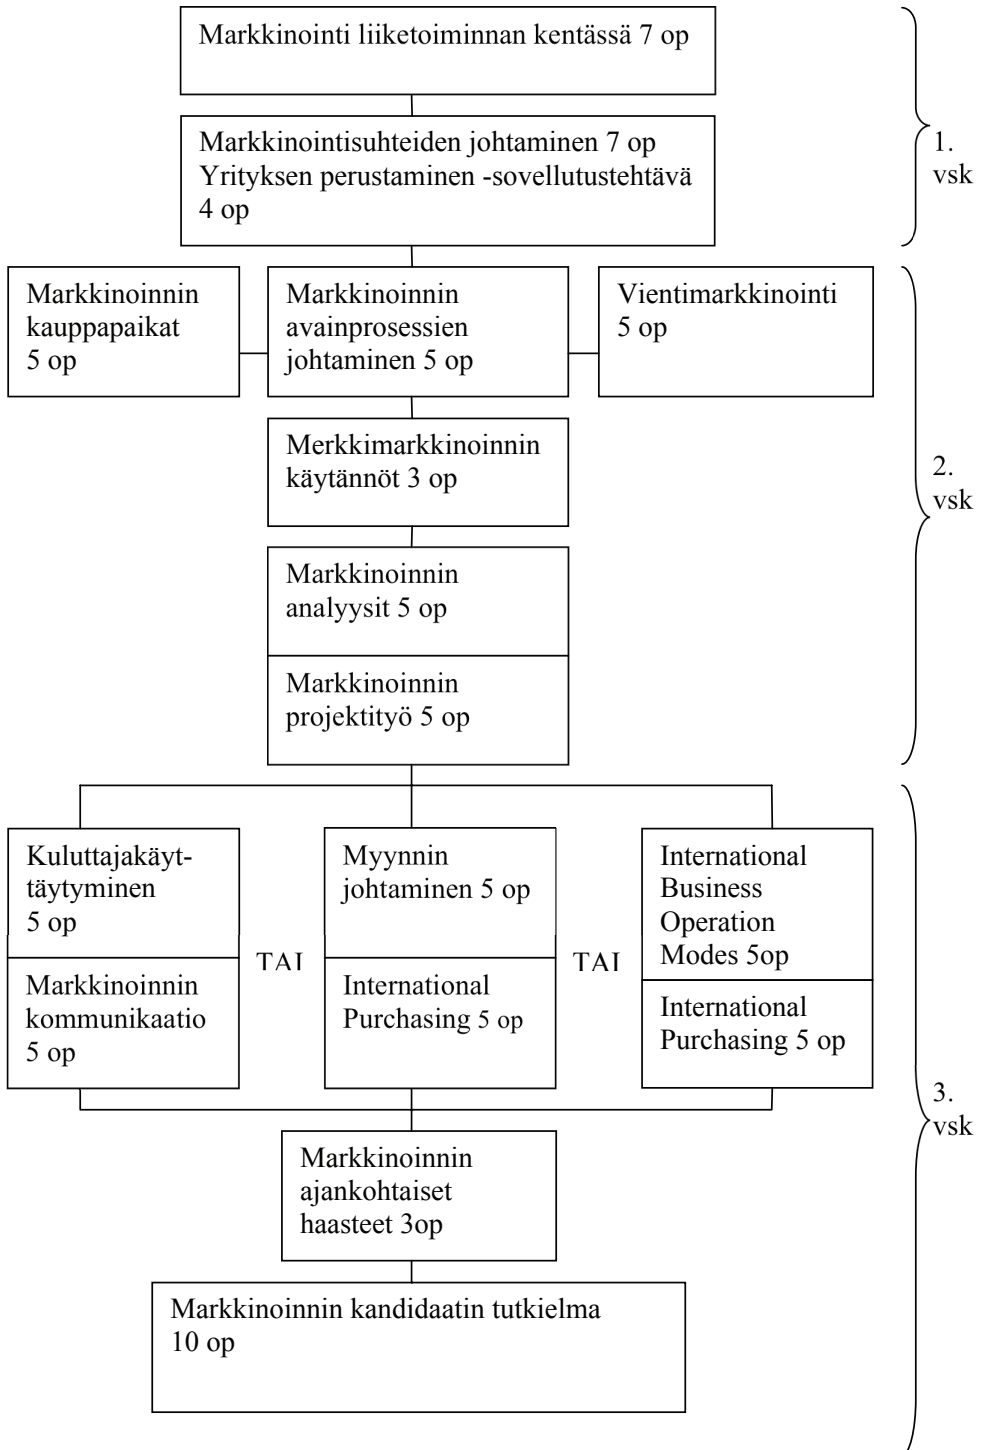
Markkinointi liiketoiminnan kentässä 7 op

Markkinointisuhteiden johtaminen 7 op
Yrityksen perustaminen -sovellutustehtävä 4 op

1. vsk

Markkinoinnin kauppapaikat 5 op

Markkinoinnin avainprosessien johtaminen 5 op

Vientimarkkinointi 5 op

Merkkimarkkinoinnin käytännöt 3 op

Markkinoinnin analyysit 5 op

Markkinoinnin projektityö 5 op

2. vsk

Kuluttajakäyttäytyminen 5 op

Markkinoinnin kommunikaatio 5 op

TAI

Myynnin johtaminen 5 op

International Purchasing 5 op

TAI

International Business Operation Modes 5op

International Purchasing 5 op

Markkinoinnin ajankohtaiset haasteet 3op

Markkinoinnin kandidaatin tutkielma 10 op

3. vsk